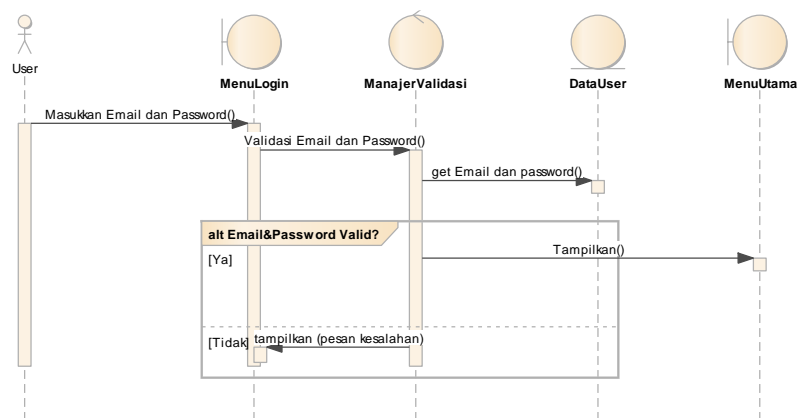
User

MenuLogin

ManajerValidasi

DataUser

MenuUtama

Masukkan Email dan Password()

Validasi Email dan Password()

get Email dan password()

alt Email&Password Valid?

[Ya]

Tampilkan()

[Tidak]

tampilkan (pesan kesalahan)